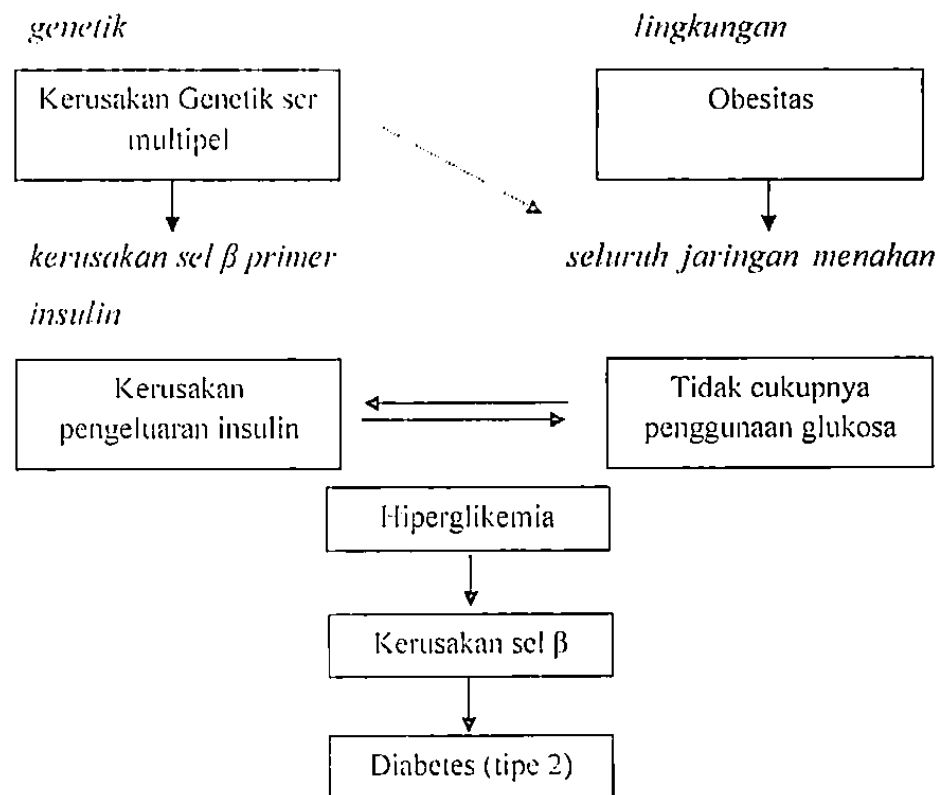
genetik

lingkungan

Kerusakan Genetik ser multipel

Obesitas

kerusakan sel $\beta$ primer

seluruh jaringan menahan

insulin

Kerusakan pengeluaran insulin

Tidak cukupnya penggunaan glukosa

Hiperglikemia

Kerusakan sel $\beta$

Diabetes (tipe 2)